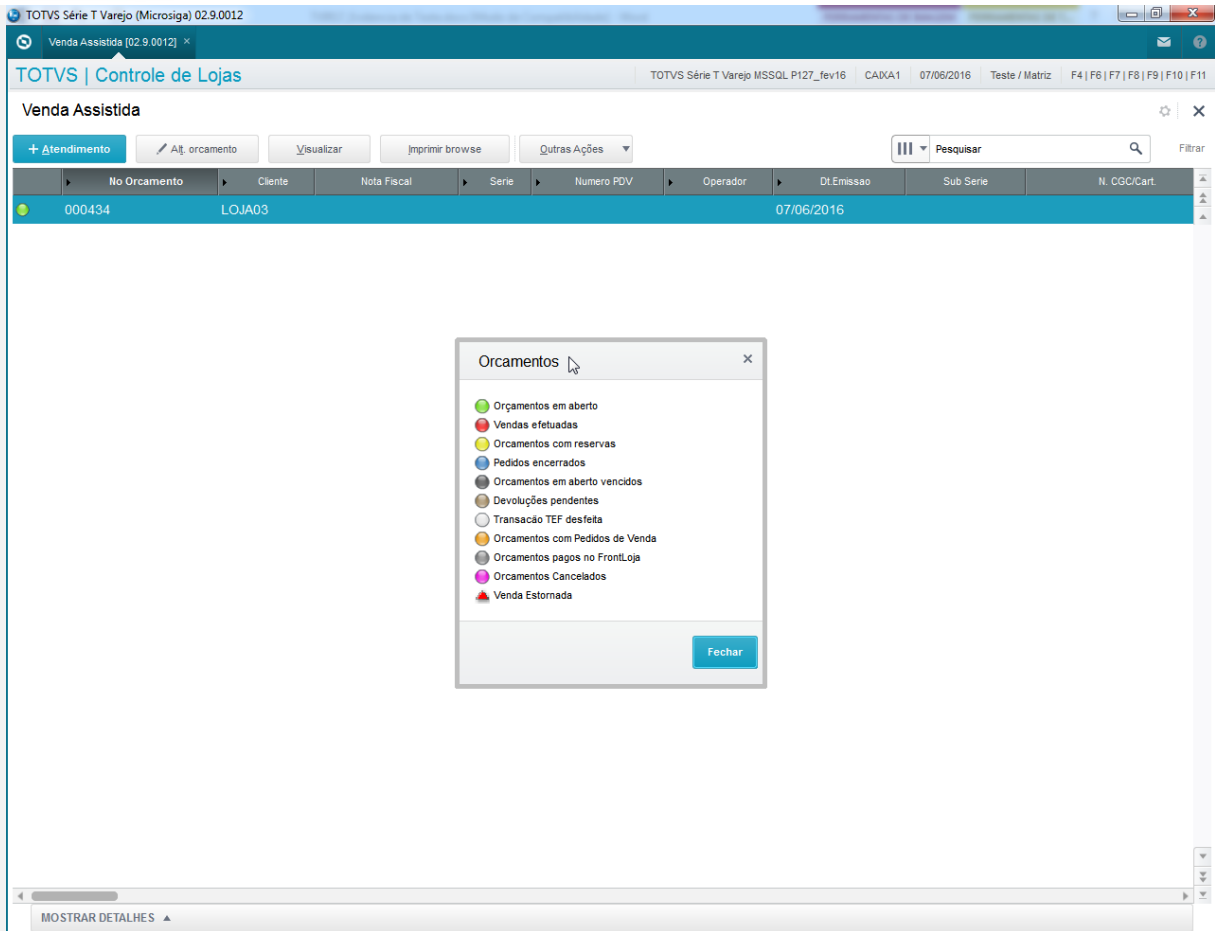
TOTVS Série T Varejo (Microsiga) 02.9.0012

Venda Assistida [02.9.0012] ×

TOTVS | Controle de Lojas

TOTVS Série T Varejo MSSQL P127_fev16 | CAIXA1 | 07/06/2016 | Teste / Matriz | F4 | F6 | F7 | F8 | F9 | F10 | F11

Venda Assistida

+ Atendimento | Alt. orcamento | Visualizar | Imprimir browse | Outras Ações | Pesquisar | Filtrar

| | No Orcamento | Cliente | Nota Fiscal | Serie | Numero PDV | Operador | Dt.Emissao | Sub Serie | N. CGC/Cart. |
|---|---|---|---|---|---|---|---|---|---|
| | 000434 | LOJA03 | | | | | 07/06/2016 | | |

Orcamentos ×

Orçamentos em aberto
Vendas efetuadas
Orcamentos com reservas
Pedidos encerrados
Orcamentos em aberto vencidos
Devoluções pendentes
Transacão TEF desfeita
Orcamentos com Pedidos de Venda
Orcamentos pagos no FrontLoja
Orcamentos Cancelados
Venda Estornada

Fechar

MOSTRAR DETALHES ▲